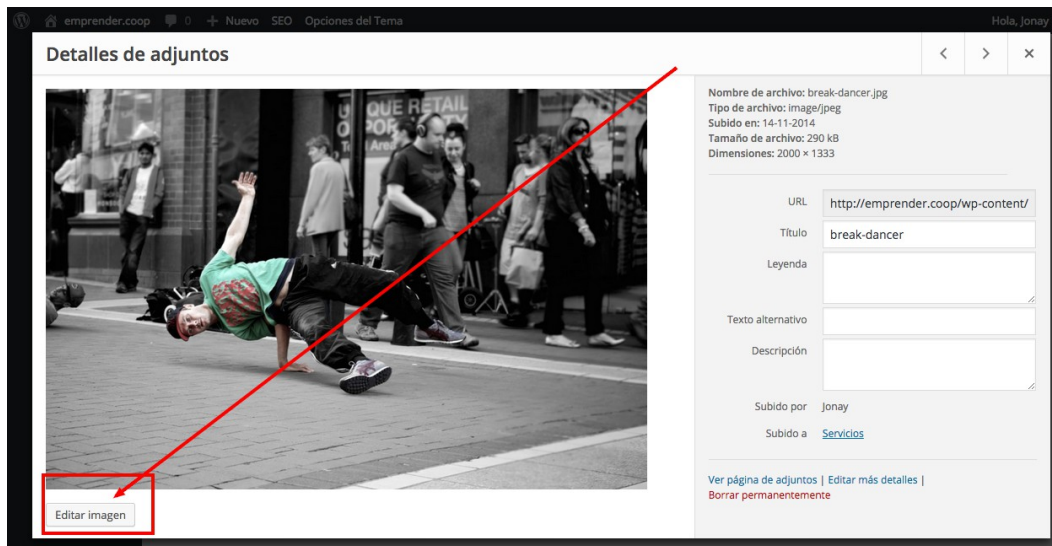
emprender.coop 0 + Nuevo SEO Opciones del Tema Hola, Jonay

Detalles de adjuntos

Nombre de archivo: break-dancer.jpg
Tipo de archivo: image/jpeg
Subido en: 14-11-2014
Tamaño de archivo: 290 kB
Dimensiones: 2000 × 1333

URL http://emprender.coop/wp-content/
Título break-dancer
Leyenda
Texto alternativo
Descripción
Subido por Jonay
Subido a Servicios

Ver página de adjuntos | Editar más detalles | Borrar permanentemente

Editar imagen